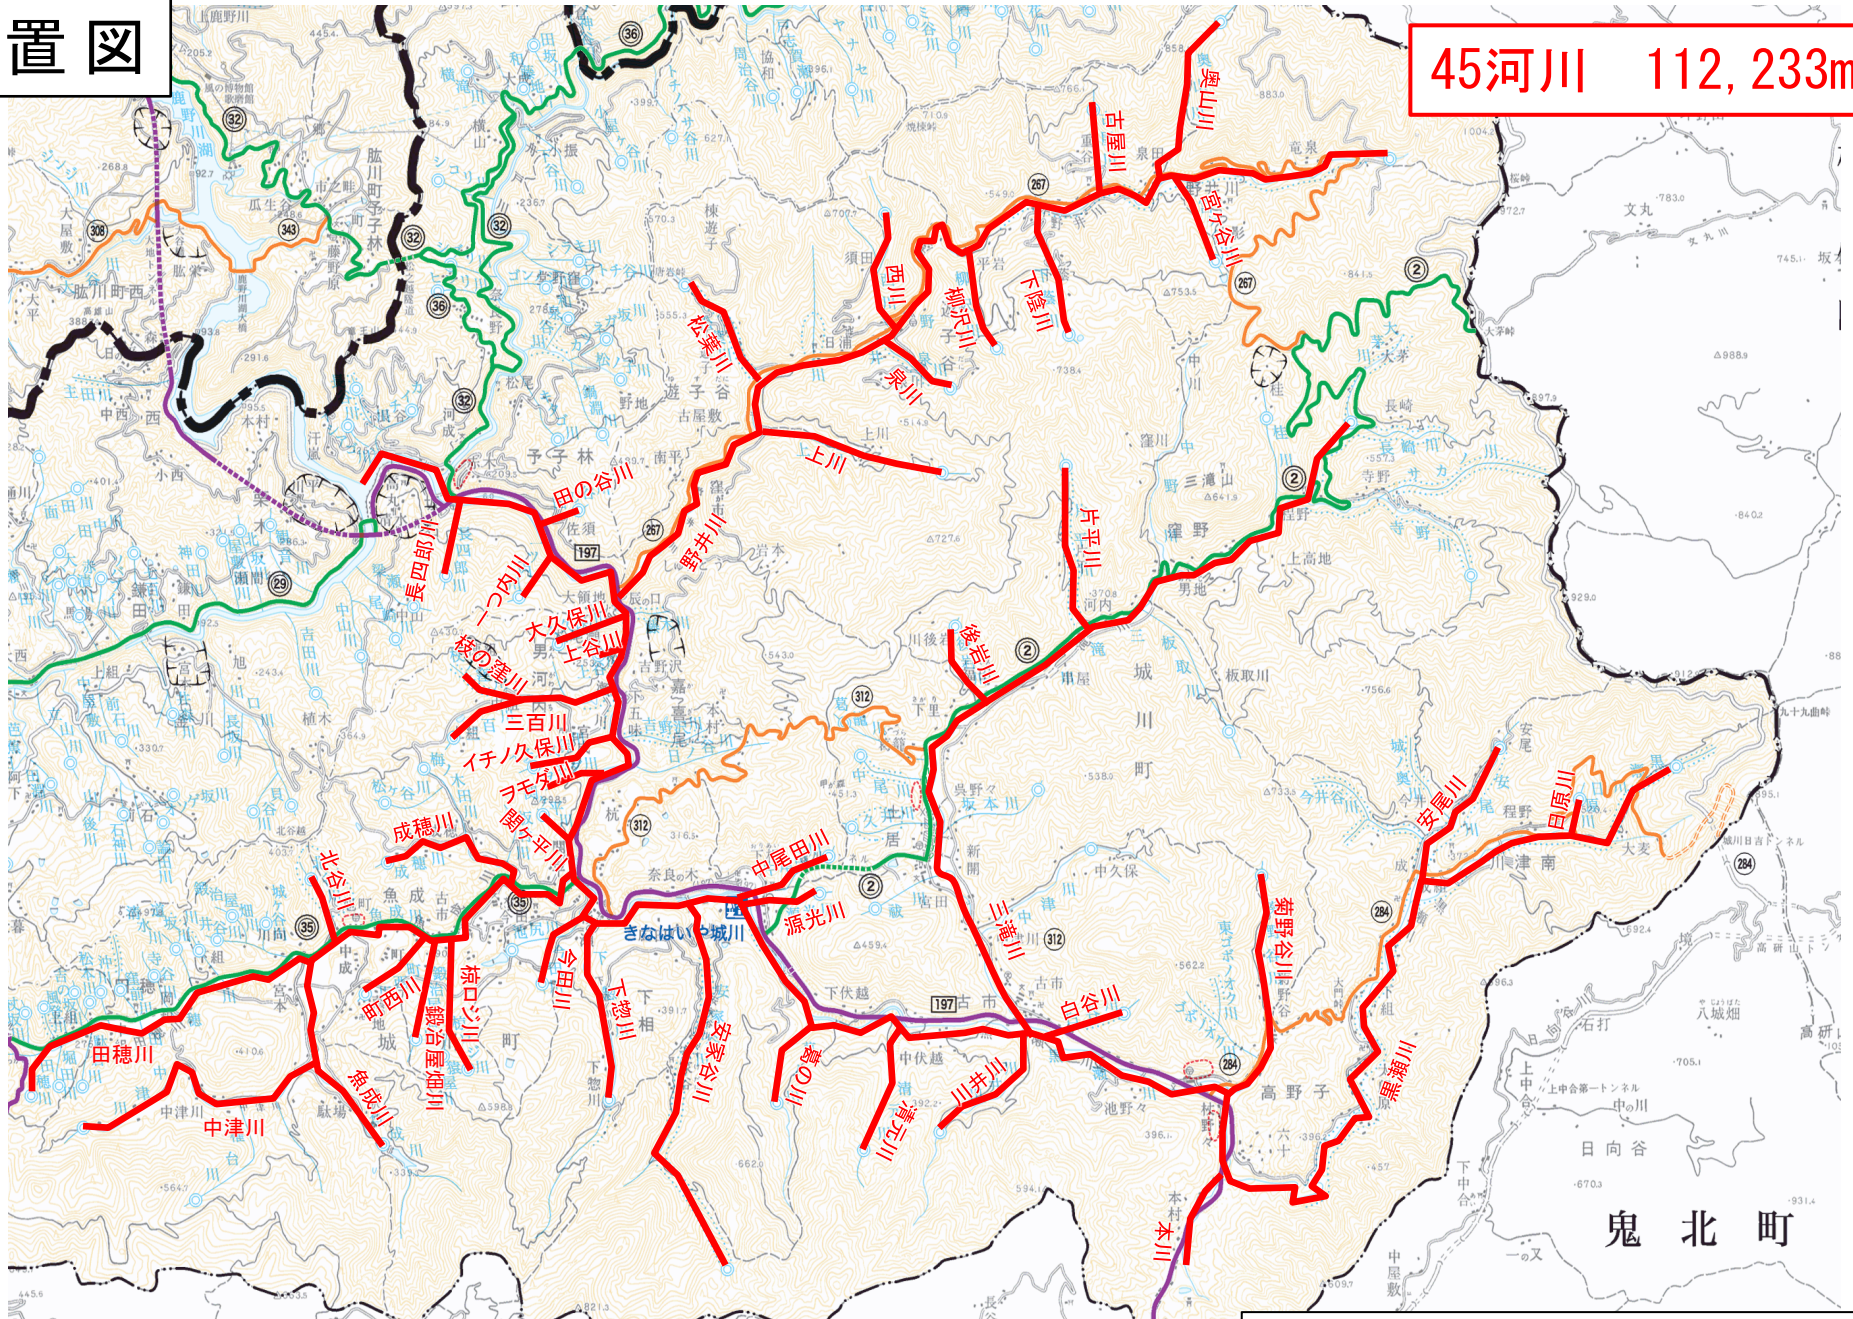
置図

45河川　112,233m

奥山川
古屋川
宮ヶ谷川
下陰川
柳沢川
西川
松葉川
泉川
上川
片平川
後岩川
田の谷川
長四郎川
山ノ内川
大久保川
上谷川
桜の窪川
三百川
イチノ久保川
ヲモダ川
関ヶ平川
成穂川
北谷川
野井川
中尾田川
源光川
きなはいや城川
今田川
下惣川
安家谷川
嵩の川
清元川
井川
白谷川
三滝川
菊野谷川
安尾川
日浦川
黒瀬川
本川
田穂川
中津川
魚成川
鍛冶屋畑川
横ロジ川
町西川

鬼　北　町